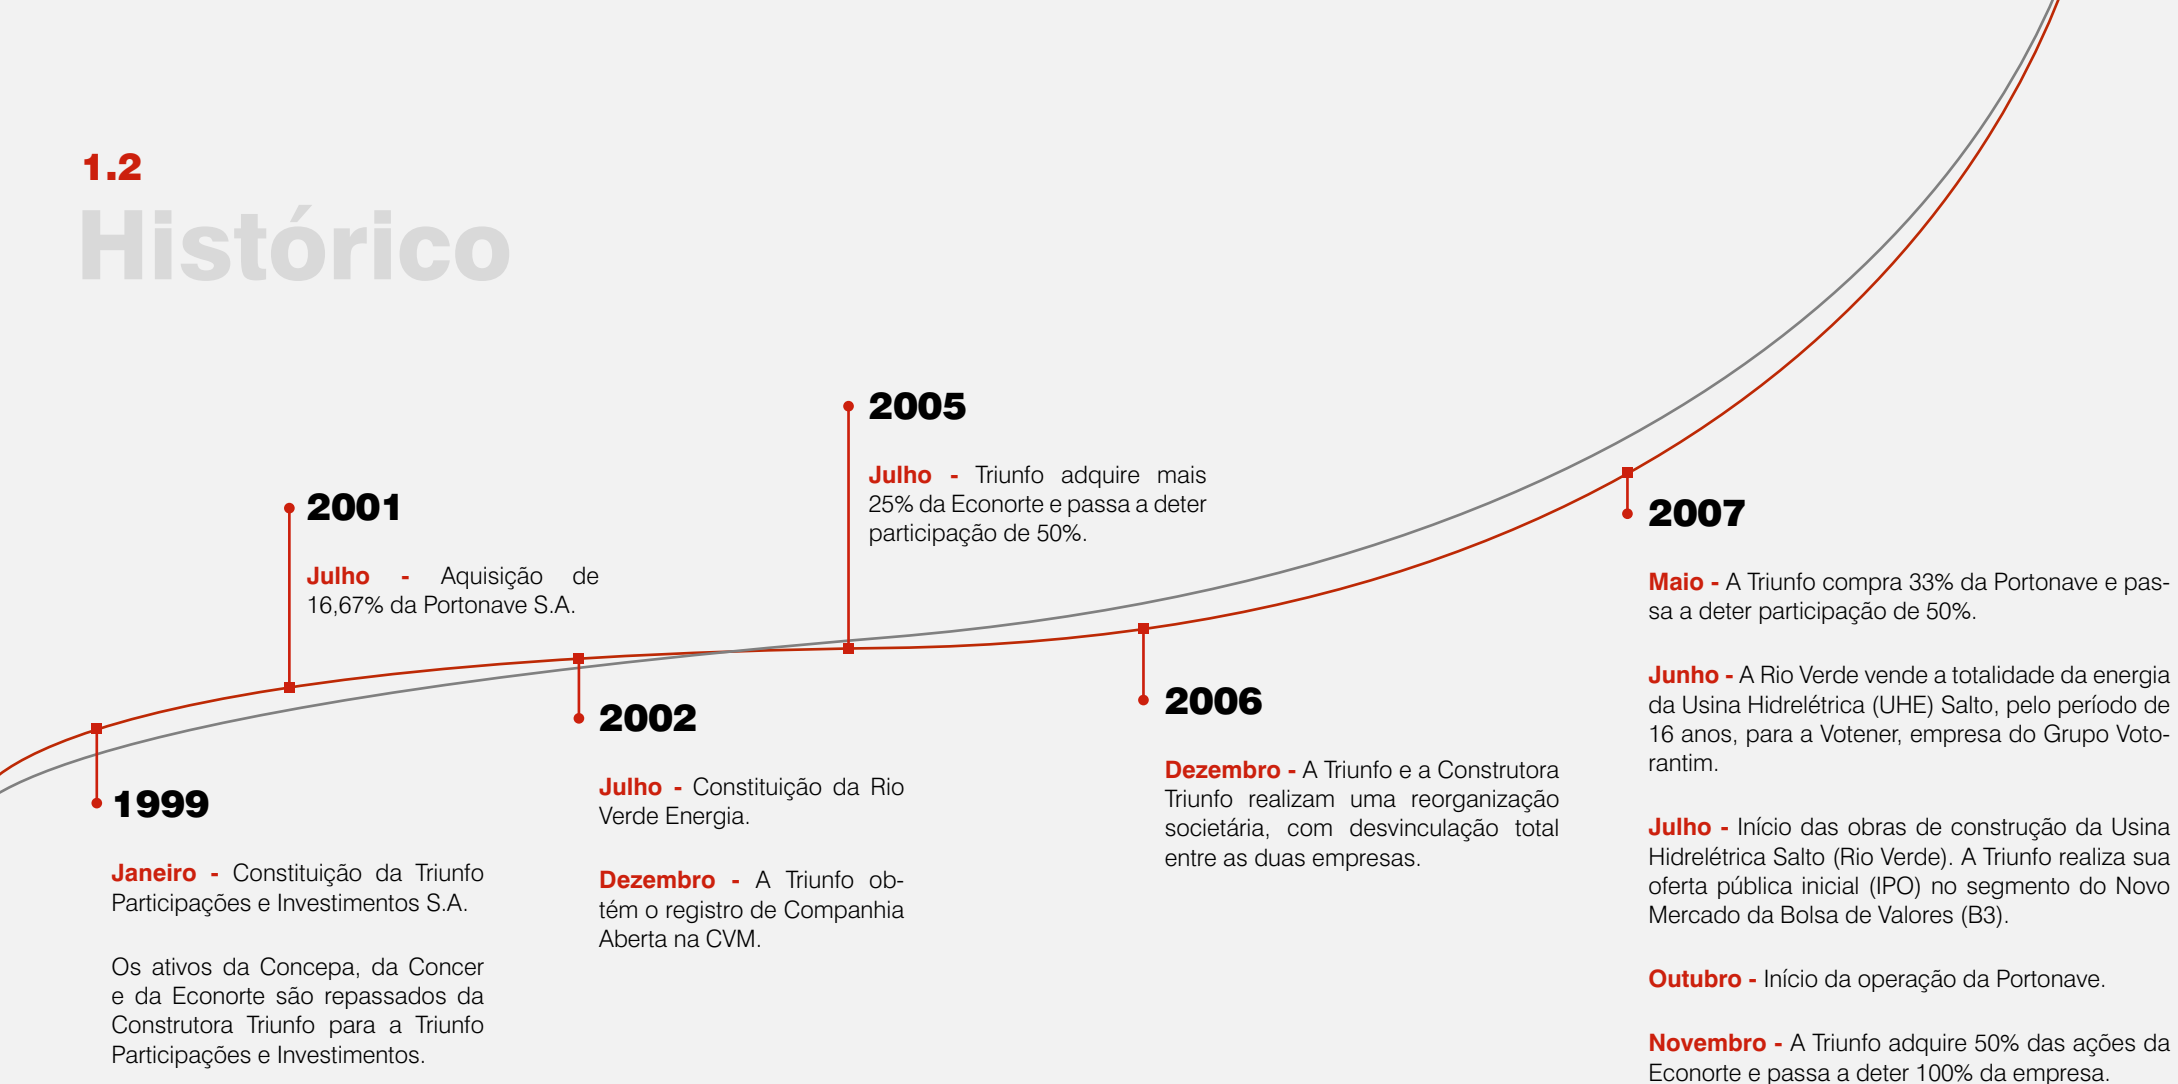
1.2
Histórico

2005

Julho - Triunfo adquire mais 25% da Econorte e passa a deter participação de 50%.

2001

Julho - Aquisição de 16,67% da Portonave S.A.

2007

Maio - A Triunfo compra 33% da Portonave e passa a deter participação de 50%.

Junho - A Rio Verde vende a totalidade da energia da Usina Hidrelétrica (UHE) Salto, pelo período de 16 anos, para a Votener, empresa do Grupo Votorantim.

Julho - Início das obras de construção da Usina Hidrelétrica Salto (Rio Verde). A Triunfo realiza sua oferta pública inicial (IPO) no segmento do Novo Mercado da Bolsa de Valores (B3).

Outubro - Início da operação da Portonave.

Novembro - A Triunfo adquire 50% das ações da Econorte e passa a deter 100% da empresa.

2006

Dezembro - A Triunfo e a Construtora Triunfo realizam uma reorganização societária, com desvinculação total entre as duas empresas.

2002

Julho - Constituição da Rio Verde Energia.

Dezembro - A Triunfo obtém o registro de Companhia Aberta na CVM.

1999

Janeiro - Constituição da Triunfo Participações e Investimentos S.A.

Os ativos da Concepa, da Concer e da Econorte são repassados da Construtora Triunfo para a Triunfo Participações e Investimentos.